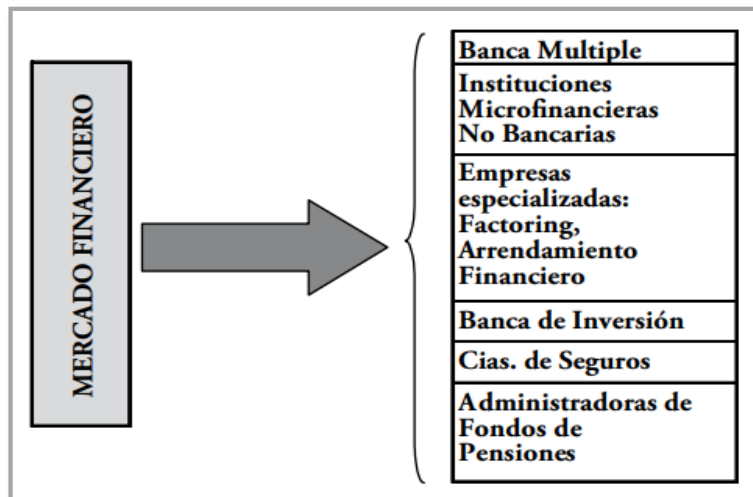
MERCADO FINANCIERO

Banca Multiple

Instituciones Microfinancieras No Bancarias

Empresas especializadas: Factoring, Arrendamiento Financiero

Banca de Inversión

Cias. de Seguros

Administradoras de Fondos de Pensiones